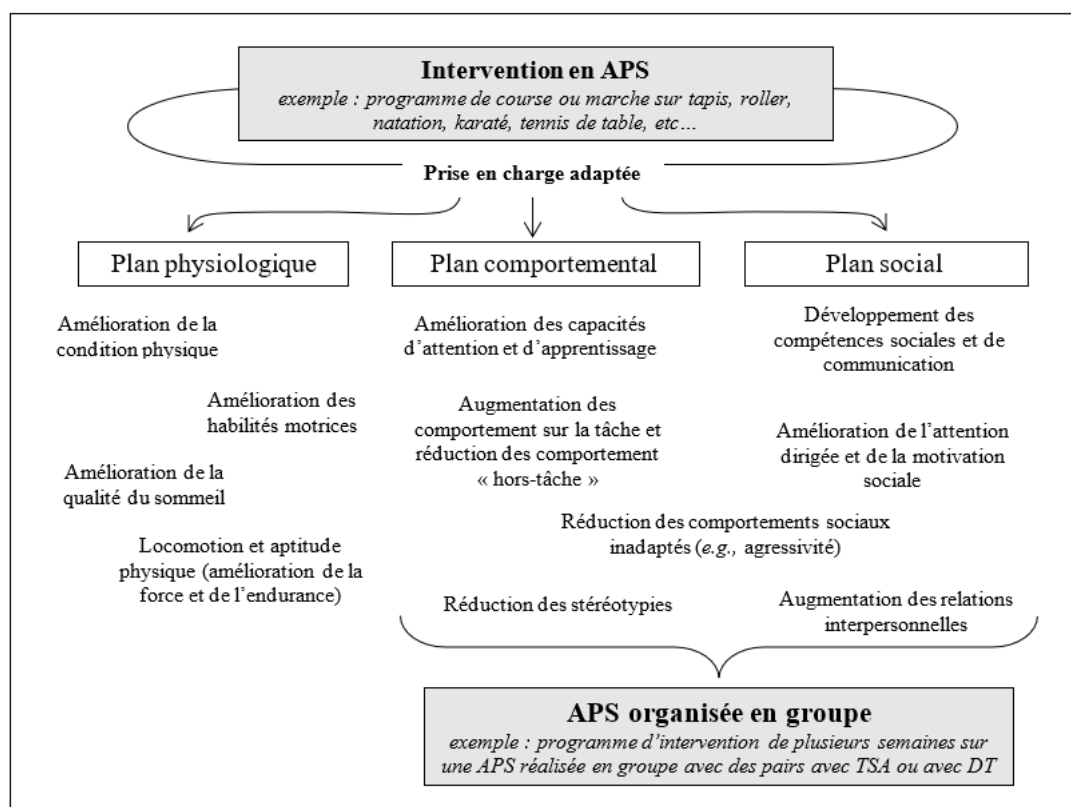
**Intervention en APS**
*exemple : programme de course ou marche sur tapis, roller, natation, karaté, tennis de table, etc…*

**Prise en charge adaptée**

Plan physiologique

Plan comportemental

Plan social

Amélioration de la condition physique

Amélioration des habilités motrices

Amélioration de la qualité du sommeil

Locomotion et aptitude physique (amélioration de la force et de l'endurance)

Amélioration des capacités d'attention et d'apprentissage

Augmentation des comportement sur la tâche et réduction des comportement « hors-tâche »

Développement des compétences sociales et de communication

Amélioration de l'attention dirigée et de la motivation sociale

Réduction des comportements sociaux inadaptés (*e.g.,* agressivité)

Réduction des stéréotypies

Augmentation des relations interpersonnelles

**APS organisée en groupe**
*exemple : programme d'intervention de plusieurs semaines sur une APS réalisée en groupe avec des pairs avec TSA ou avec DT*